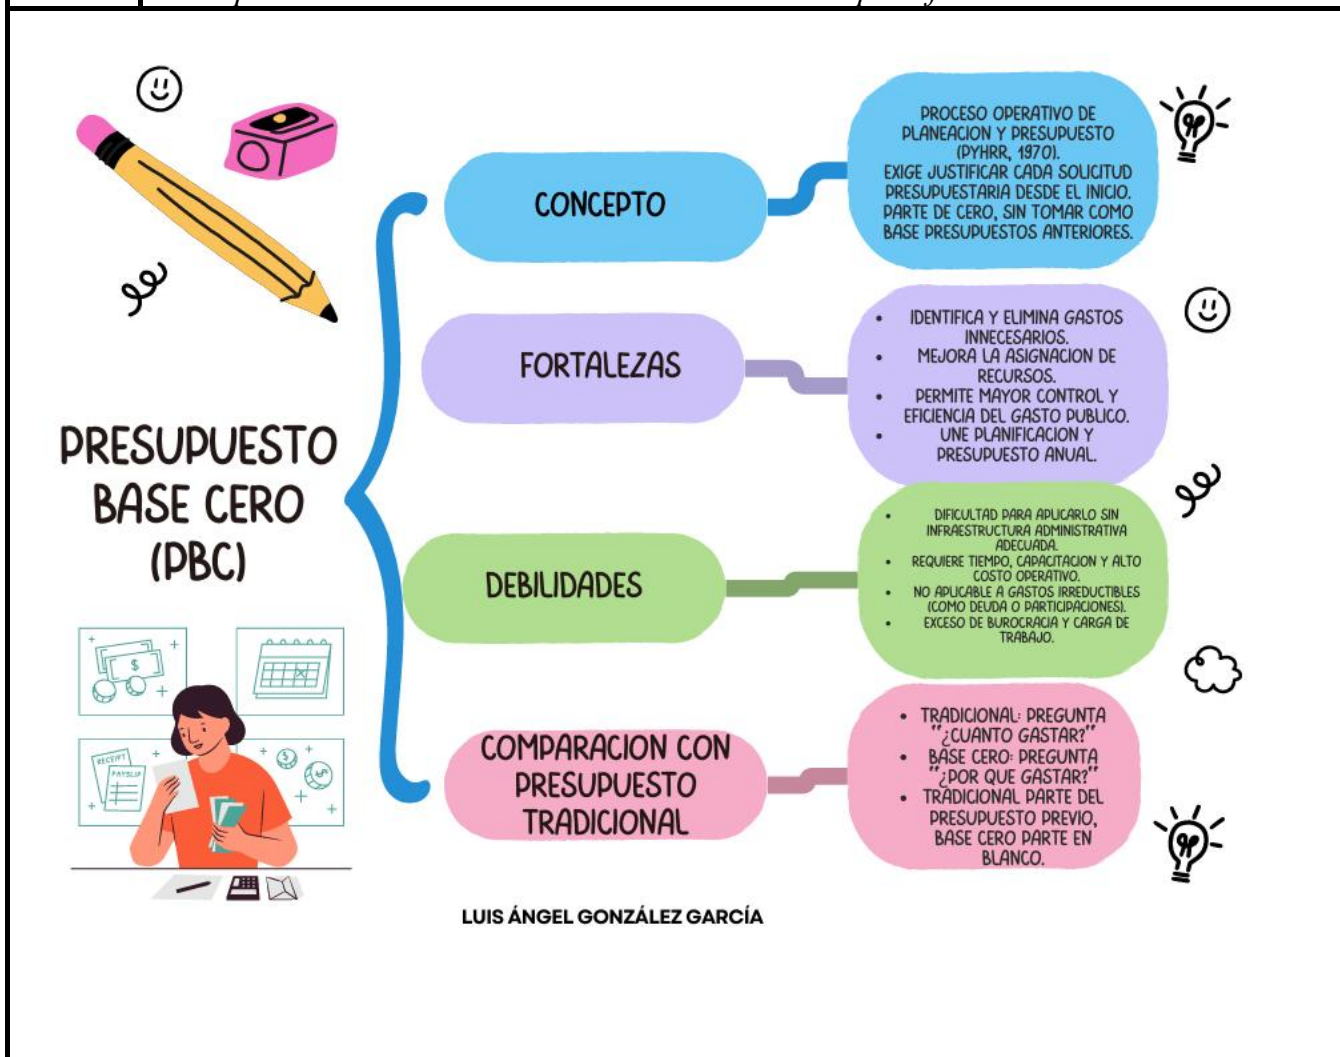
PRESUPUESTO BASE CERO (PBC)

CONCEPTO

PROCESO OPERATIVO DE PLANEACION Y PRESUPUESTO (PYHRR, 1970). EXIGE JUSTIFICAR CADA SOLICITUD PRESUPUESTARIA DESDE EL INICIO. PARTE DE CERO, SIN TOMAR COMO BASE PRESUPUESTOS ANTERIORES.

FORTALEZAS

- IDENTIFICA Y ELIMINA GASTOS INNECESARIOS.
- MEJORA LA ASIGNACION DE RECURSOS.
- PERMITE MAYOR CONTROL Y EFICIENCIA DEL GASTO PUBLICO.
- UNE PLANIFICACION Y PRESUPUESTO ANUAL.

DEBILIDADES

- DIFICULTAD PARA APLICARLO SIN INFRAESTRUCTURA ADMINISTRATIVA ADECUADA.
- REQUIERE TIEMPO, CAPACITACION Y ALTO COSTO OPERATIVO.
- NO APLICABLE A GASTOS IRREDUCTIBLES (COMO DEUDA O PARTICIPACIONES).
- EXCESO DE BUROCRACIA Y CARGA DE TRABAJO.

COMPARACION CON PRESUPUESTO TRADICIONAL

- TRADICIONAL: PREGUNTA "¿CUANTO GASTAR?"
- BASE CERO: PREGUNTA "¿POR QUE GASTAR?"
- TRADICIONAL PARTE DEL PRESUPUESTO PREVIO, BASE CERO PARTE EN BLANCO.

RECEIPT
PAYSLIP
$

LUIS ÁNGEL GONZÁLEZ GARCÍA